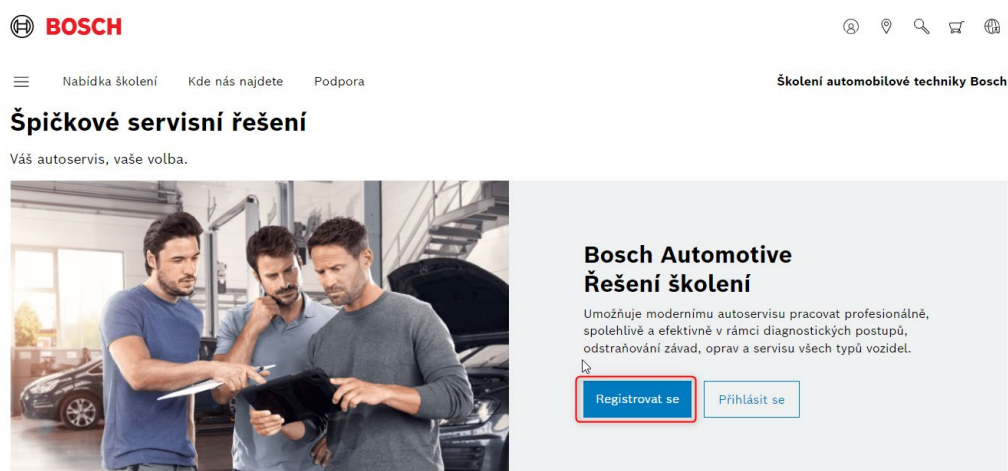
BOSCH

Nabídka školení Kde nás najdete Podpora

Školení automobilové techniky Bosch

Špičkové servisní řešení

Váš autoservis, vaše volba.

Bosch Automotive Řešení školení

Umožňuje modernímu autoservisu pracovat profesionálně, spolehlivě a efektivně v rámci diagnostických postupů, odstraňování závad, oprav a servisu všech typů vozidel.

Registrovat se

Přihlásit se